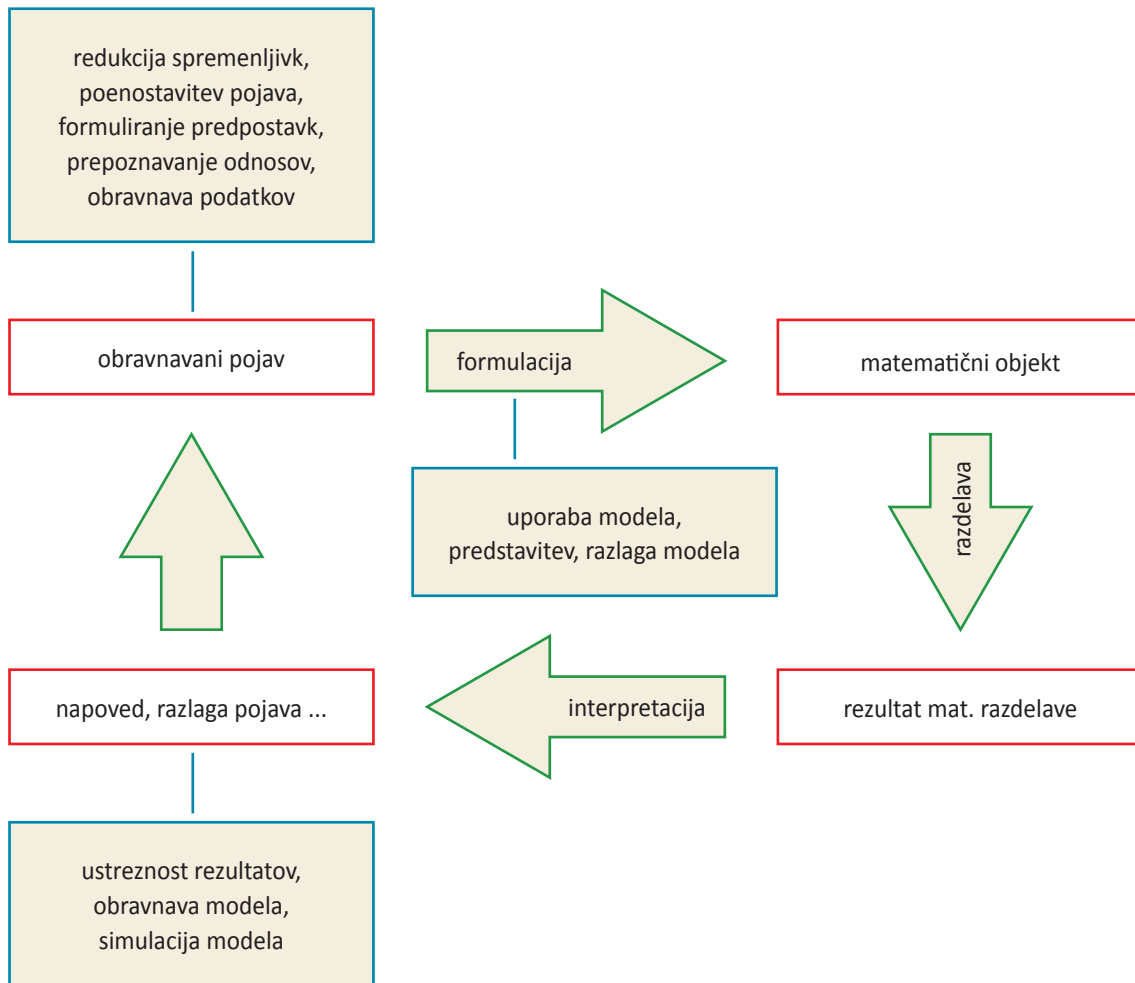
redukcija spremenljivk, poenostavitev pojava, formuliranje predpostavk, prepoznavanje odnosov, obravnava podatkov

obravnavani pojav

formulacija

matematični objekt

uporaba modela, predstavitev, razlaga modela

razdelava

napoved, razlaga pojava ...

interpretacija

rezultat mat. razdelave

ustreznost rezultatov, obravnava modela, simulacija modela